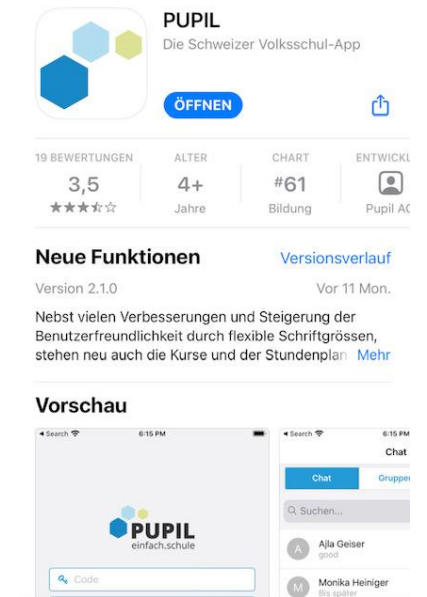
PUPIL
Die Schweizer Volksschul-App

ÖFFNEN

19 BEWERTUNGEN
3,5
★★★☆☆

ALTER
4+
Jahre

CHART
#61
Bildung

ENTWICKL
Pupil AG

Neue Funktionen
Versionsverlauf

Version 2.1.0
Vor 11 Mon.

Nebst vielen Verbesserungen und Steigerung der Benutzerfreundlichkeit durch flexible Schriftgrössen, stehen neu auch die Kurse und der Stundenplan Mehr

Vorschau

◂ Search
6:15 PM
PUPIL
einfach.schule
Code

◂ Search
6:15 PM
Chat
Chat
Gruppen
Suchen...
A Ajla Geiser
good
M Monika Heiniger
Bis später